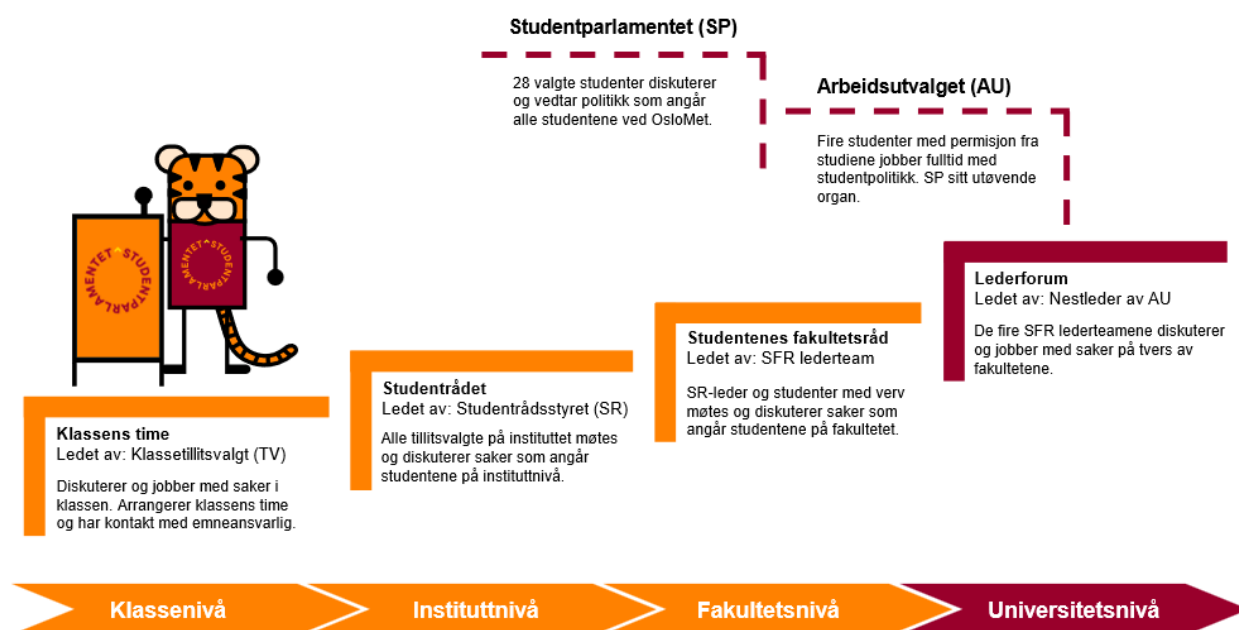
Studentparlamentet (SP)

28 valgte studenter diskuterer og vedtar politikk som angår alle studentene ved OsloMet.

Arbeidsutvalget (AU)

Fire studenter med permisjon fra studiene jobber fulltid med studentpolitikk. SP sitt utøvende organ.

STUDENTPARLAMENTET

STUDENTPARLAMENTET

Lederforum
Ledet av: Nestleder av AU

De fire SFR lederteamene diskuterer og jobber med saker på tvers av fakultetene.

Studentenes fakultetsråd
Ledet av: SFR lederteam

SR-leder og studenter med verv møtes og diskuterer saker som angår studentene på fakultetet.

Studentrådet
Ledet av: Studentrådsstyret (SR)

Alle tillitsvalgte på instituttet møtes og diskuterer saker som angår studentene på instituttnivå.

Klassens time
Ledet av: Klassetillitsvalgt (TV)

Diskuterer og jobber med saker i klassen. Arrangerer klassens time og har kontakt med emneansvarlig.

Klassenivå

Instituttnivå

Fakultetsnivå

Universitetsnivå